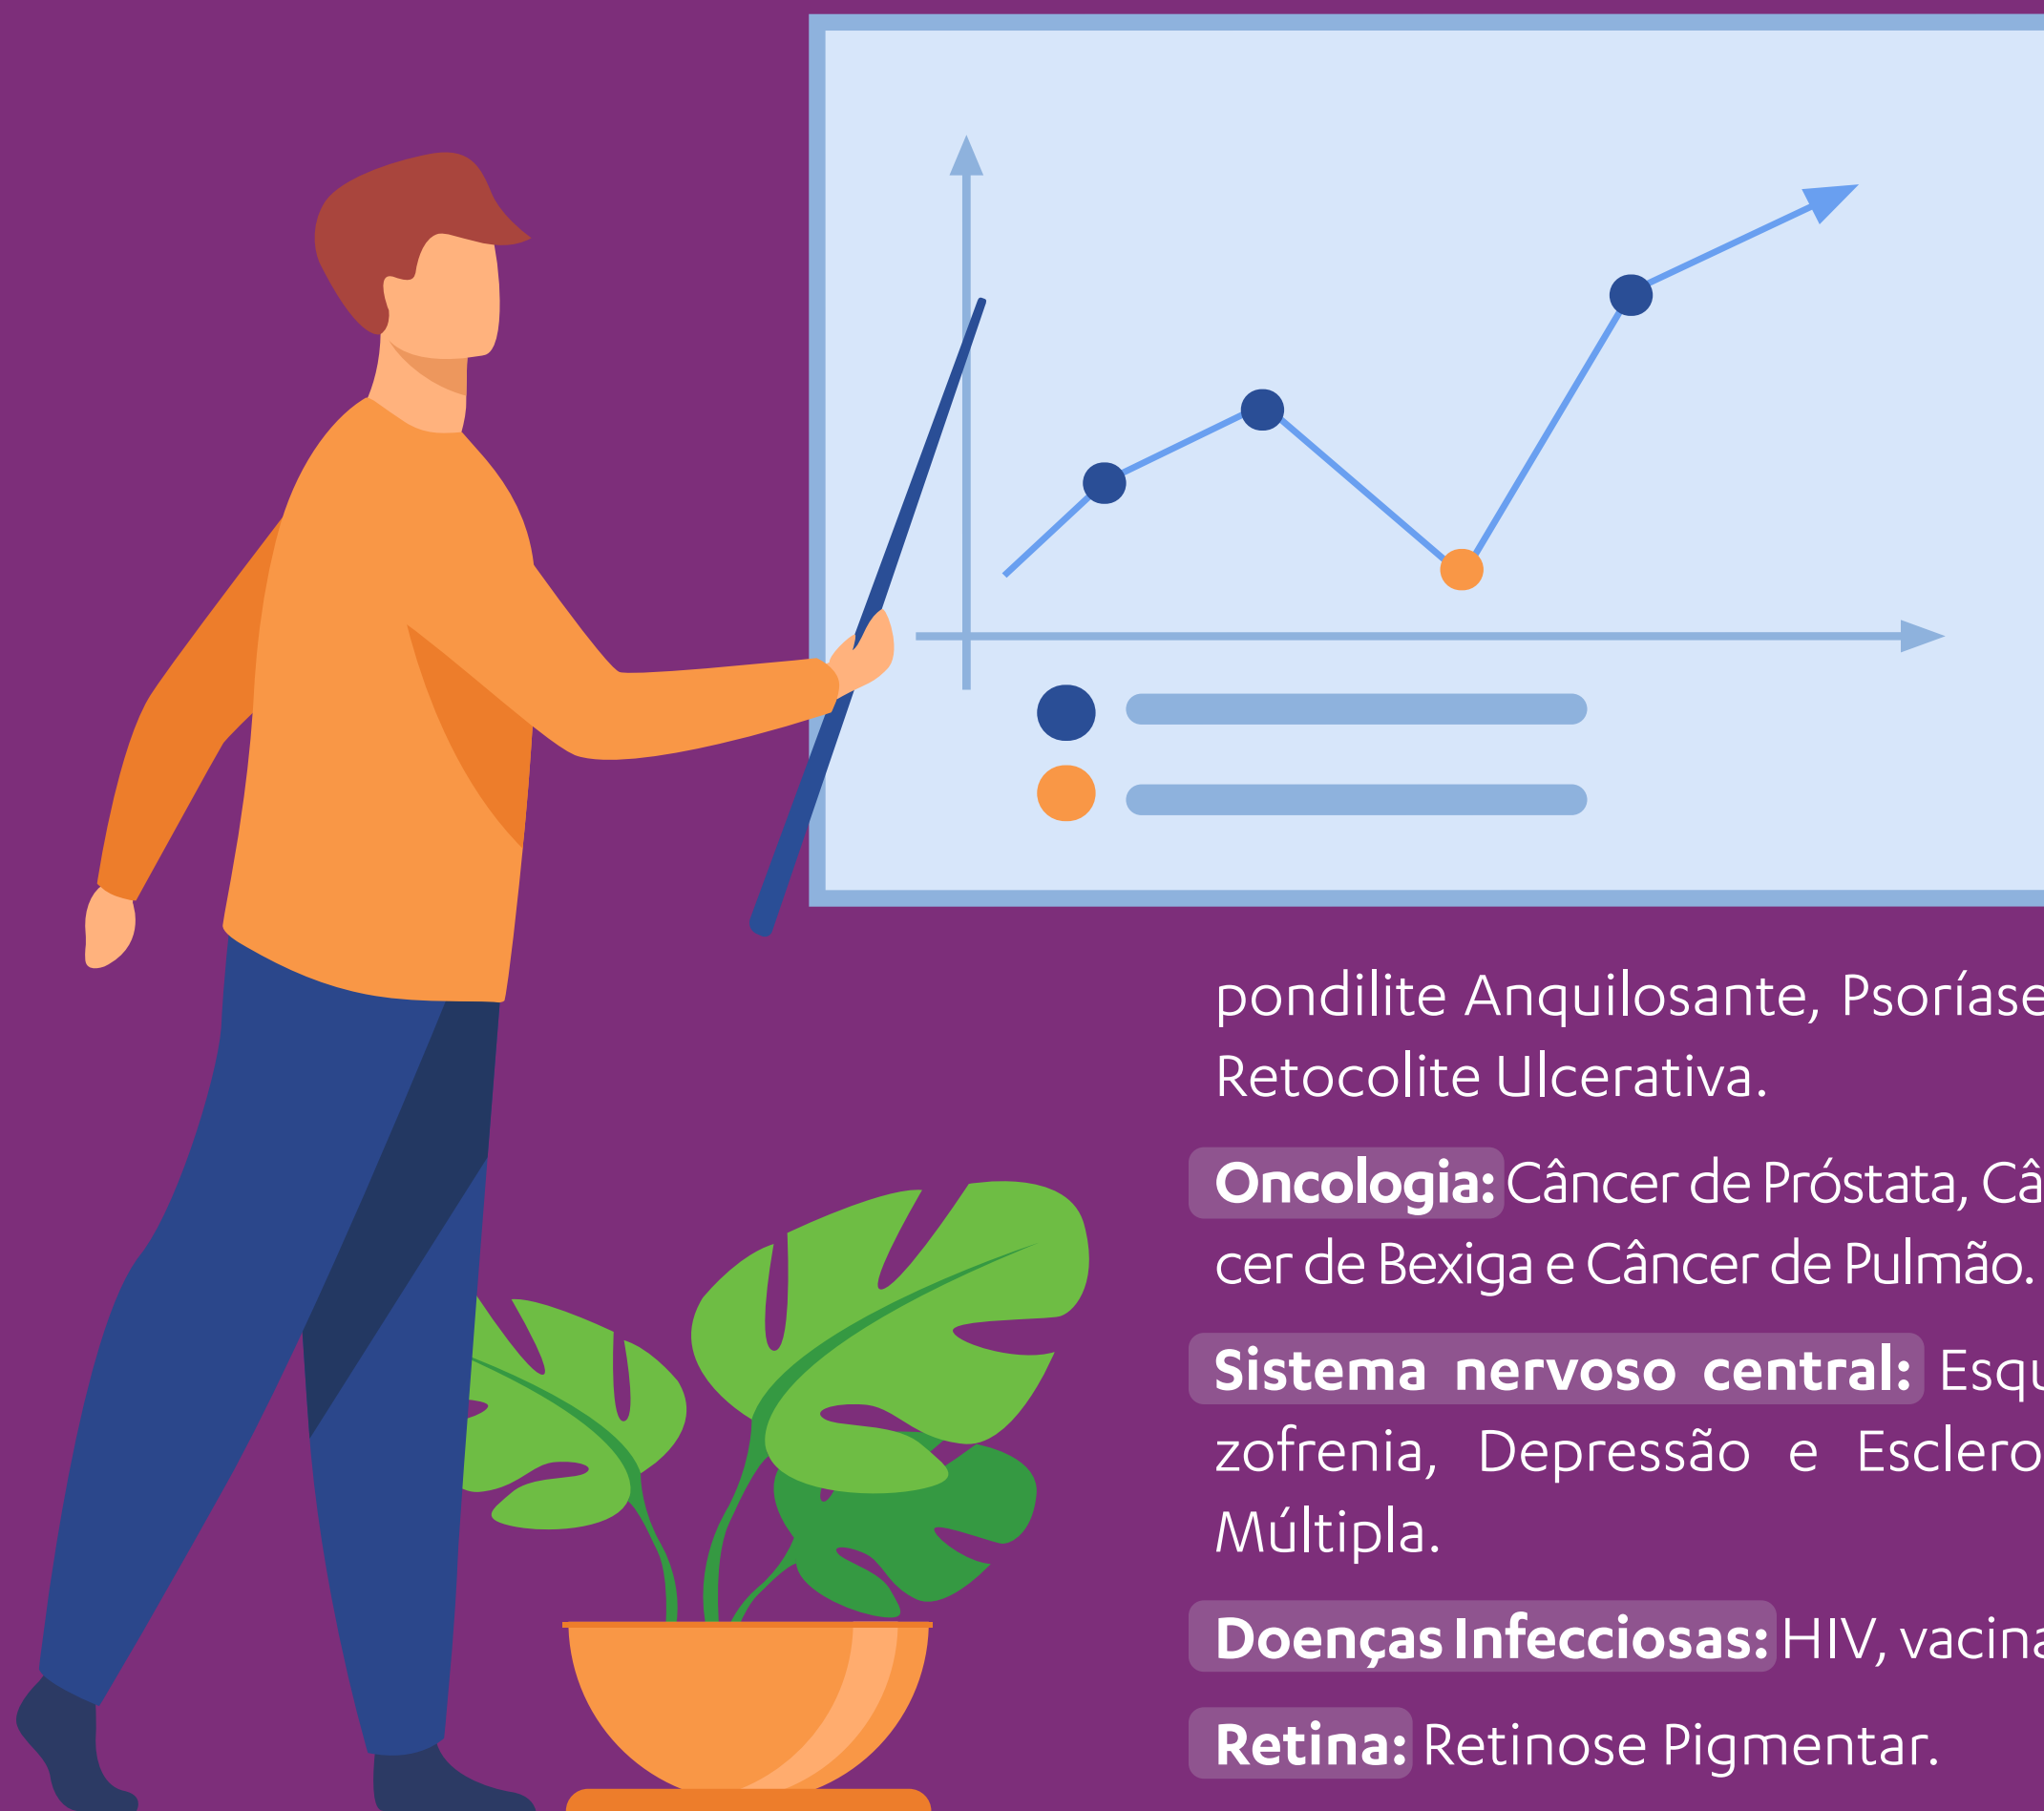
pondilite Anquilosante, Psoríase
Retocolite Ulcerativa.

**Oncologia:** Câncer de Próstata, Câ
cer de Bexiga e Câncer de Pulmão.

**Sistema nervoso central:** Esqu
zofrenia, Depressão e Escleros
Múltipla.

**Doenças Infecciosas:** HIV, vacina

**Retina:** Retinose Pigmentar.